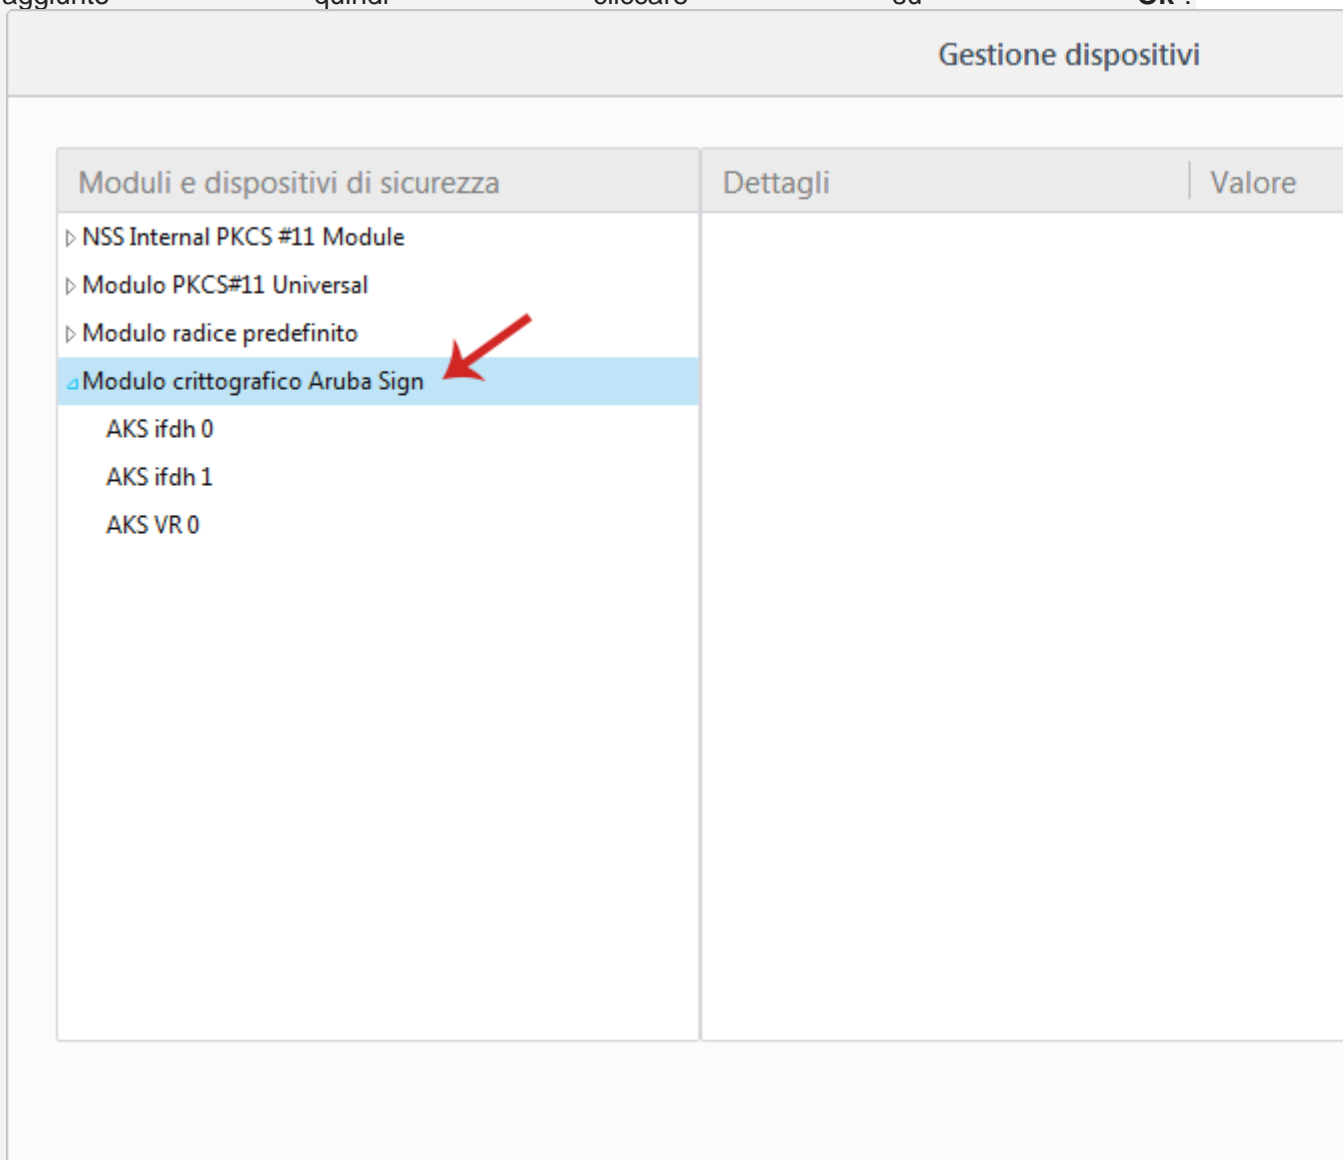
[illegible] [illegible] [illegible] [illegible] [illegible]

Gestione dispositivi

Moduli e dispositivi di sicurezza

NSS Internal PKCS #11 Module
Modulo PKCS#11 Universal
Modulo radice predefinito
Modulo crittografico Aruba Sign
AKS ifdh 0
AKS ifdh 1
AKS VR 0

| Dettagli | Valore |
|---|---|